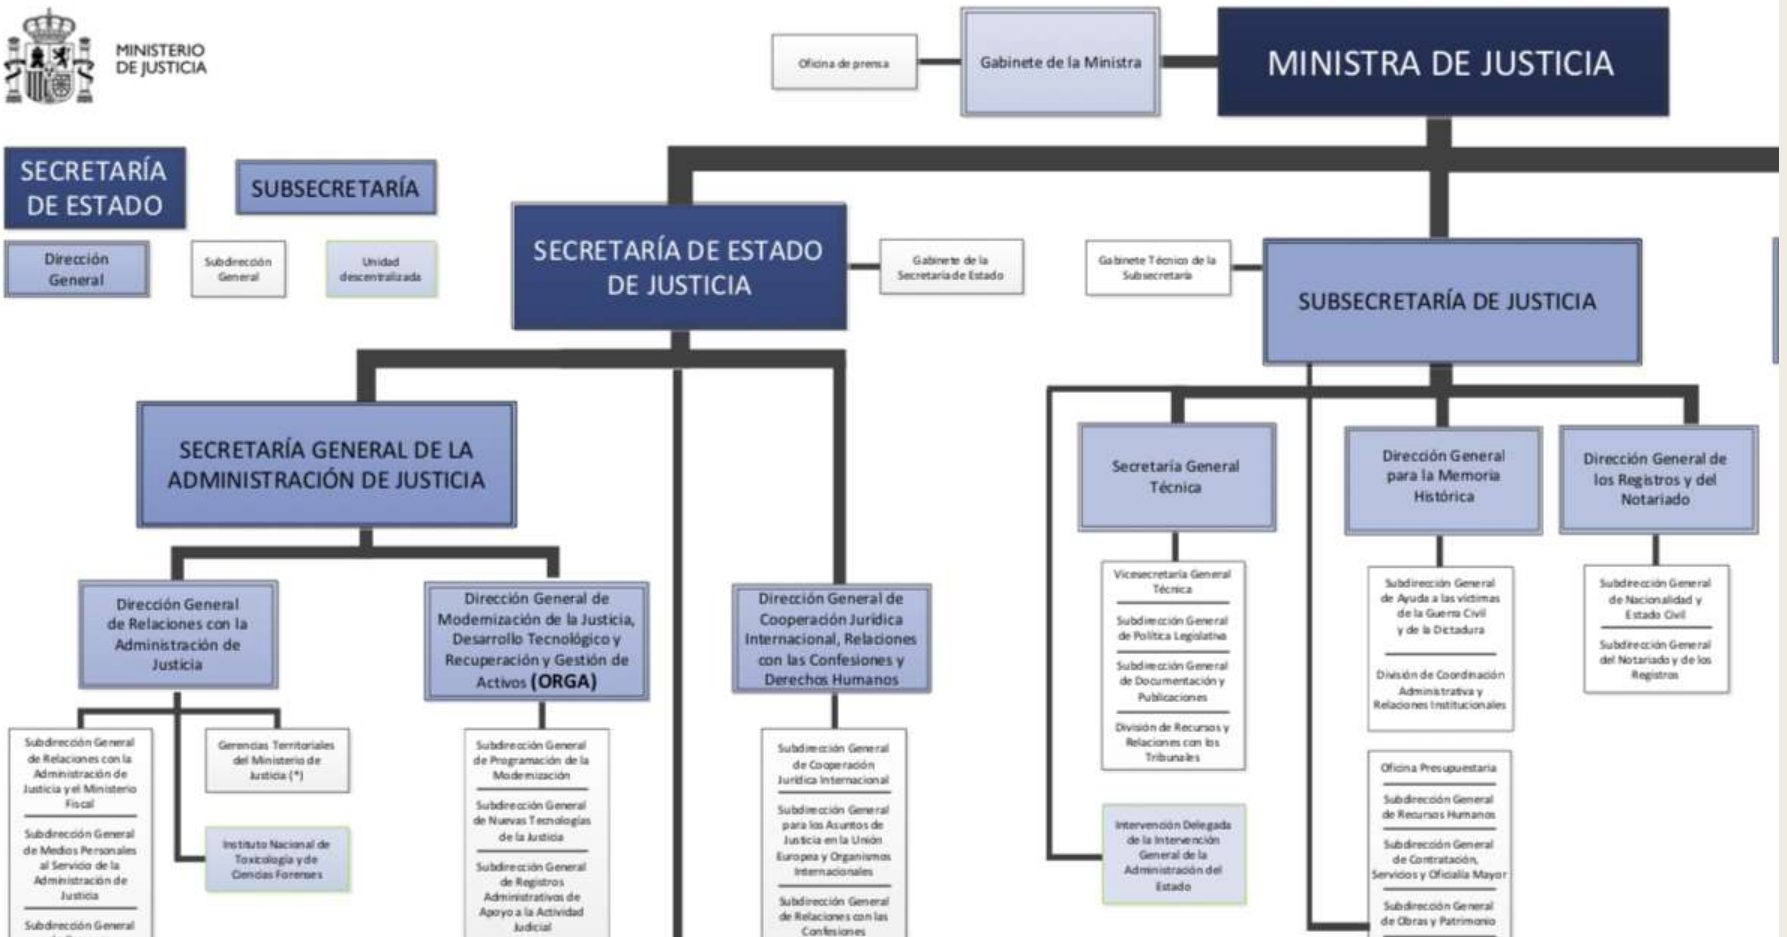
MINISTERIO DE JUSTICIA

Oficina de prensa

Gabinete de la Ministra

MINISTRA DE JUSTICIA

SECRETARÍA DE ESTADO

SUBSECRETARÍA

Dirección General

Subdirección General

Unidad descentralizada

SECRETARÍA DE ESTADO DE JUSTICIA

Gabinete de la Secretaría de Estado

Gabinete Técnico de la Subsecretaría

SUBSECRETARÍA DE JUSTICIA

SECRETARÍA GENERAL DE LA ADMINISTRACIÓN DE JUSTICIA

Secretaría General Técnica

Dirección General para la Memoria Histórica

Dirección General de los Registros y del Notariado

Dirección General de Relaciones con la Administración de Justicia

Dirección General de Modernización de la Justicia, Desarrollo Tecnológico y Recuperación y Gestión de Activos (ORGA)

Dirección General de Cooperación Jurídica Internacional, Relaciones con las Confesiones y Derechos Humanos

Vicesecretaría General Técnica

Subdirección General de Política Legislativa

Subdirección General de Documentación y Publicaciones

División de Recursos y Relaciones con los Tribunales

Subdirección General de Ayuda a las víctimas de la Guerra Civil y de la Dictadura

División de Coordinación Administrativa y Relaciones Institucionales

Subdirección General de Nacionalidad y Estado Civil

Subdirección General del Notariado y de los Registros

Subdirección General de Relaciones con la Administración de Justicia y el Ministerio Fiscal

Subdirección General de Medios Personales al Servicio de la Administración de Justicia

Subdirección General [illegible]

Gerencias Territoriales del Ministerio de Justicia (*)

Instituto Nacional de Toxicología y de Ciencias Forenses

Subdirección General de Programación de la Modernización

Subdirección General de Nuevas Tecnologías de la Justicia

Subdirección General de Registros Administrativos de Apoyo a la Actividad Judicial

Subdirección General de Cooperación Jurídica Internacional

Subdirección General para los Asuntos de Justicia en la Unión Europea y Organismos Internacionales

Subdirección General de Relaciones con las Confesiones

Intervención Delegada de la Intervención General de la Administración del Estado

Oficina Presupuestaria

Subdirección General de Recursos Humanos

Subdirección General de Contratación, Servicios y Oficialía Mayor

Subdirección General de Obras y Patrimonio